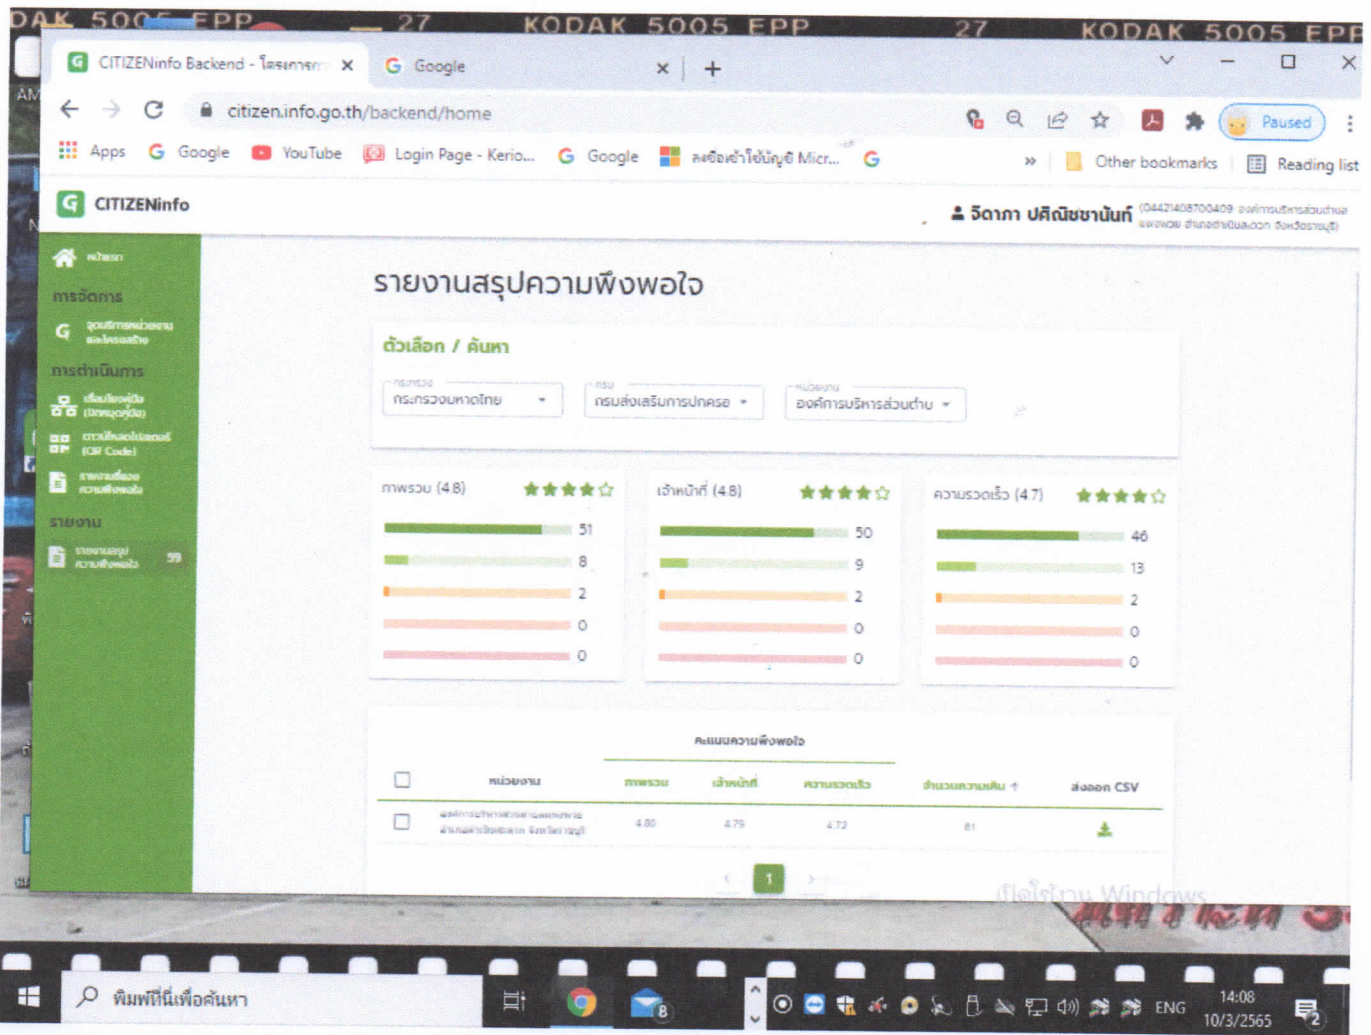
DAK 5005 EPP 27 KODAK 5005 EPP 27 KODAK 5005 EPP

CITIZENinfo Backend - โครงการ ×
Google ×
+

citizen.info.go.th/backend/home

Paused

Apps Google YouTube Login Page - Kerio... Google ลงชื่อเข้าใช้บัญชี Micr... » Other bookmarks Reading list

CITIZENinfo

จิดาภา ปศิณัชชานันท์ (0442140870040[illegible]) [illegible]

หน้าแรก
การจัดการ
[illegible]
การดำเนินการ
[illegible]
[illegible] (QR Code)
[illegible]
รายงาน
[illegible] 59

รายงานสรุปความพึงพอใจ

ตัวเลือก / ค้นหา

กระทรวง
กระทรวงมหาดไทย
กรม
กรมส่งเสริมการปกครอง
หน่วยงาน
องค์การบริหารส่วนตำบล

ภาพรวม (4.8)
51
8
2
0
0

เจ้าหน้าที่ (4.8)
50
9
2
0
0

ความรวดเร็ว (4.7)
46
13
2
0
0

คะแนนความพึงพอใจ

| | หน่วยงาน | ภาพรวม | เจ้าหน้าที่ | ความรวดเร็ว | จำนวนความเห็น ↑ | ส่งออก CSV |
|---|---|---|---|---|---|---|
| | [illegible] | 4.80 | 4.79 | 4.72 | 61 | |

1

เปิดใช้งาน Windows

พิมพ์ที่นี่เพื่อค้นหา

ENG 14:08 10/3/2565